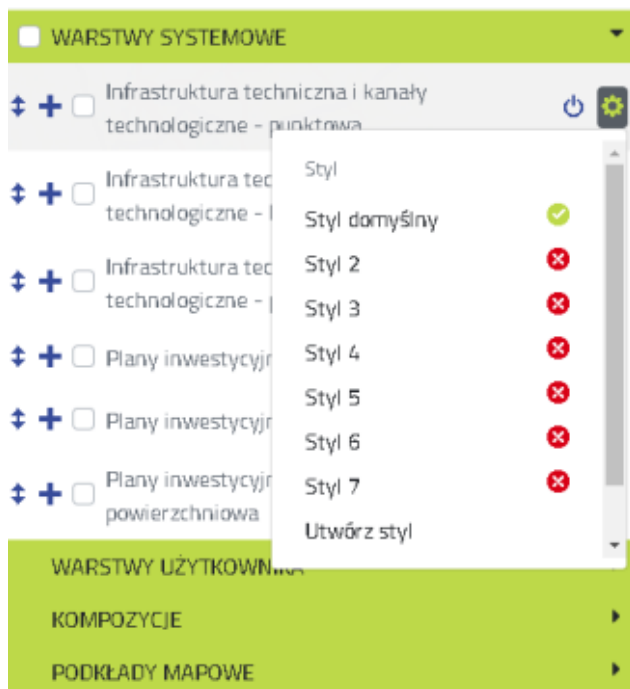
WARSTWY SYSTEMOWE

Infrastruktura techniczna i kanały technologiczne - punktowa

Infrastruktura tec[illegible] technologiczne - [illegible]

Infrastruktura tec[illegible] technologiczne - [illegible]

Plany inwestycyjn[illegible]

Plany inwestycyjn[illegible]

Plany inwestycyjn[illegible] powierzchniowa

Styl

Styl domyślny

Styl 2

Styl 3

Styl 4

Styl 5

Styl 6

Styl 7

Utwórz styl

WARSTWY UŻYTKOWNIKA

KOMPOZYCJE

PODKŁADY MAPOWE